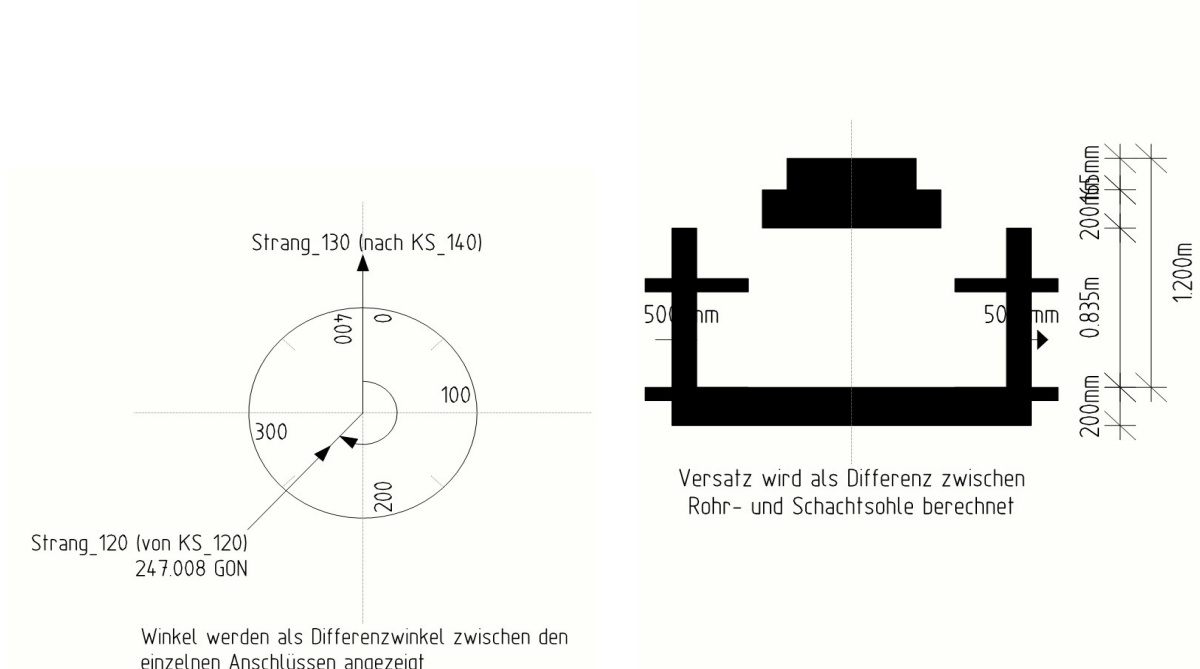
Strang_130 (nach KS_140)

400

0

100

300

200

Strang_120 (von KS_120)
247.008 GON

Winkel werden als Differenzwinkel zwischen den einzelnen Anschlüssen angezeigt

500mm

500mm

200mm

165mm

0.835m

1.200m

200mm

Versatz wird als Differenz zwischen Rohr- und Schachtsohle berechnet